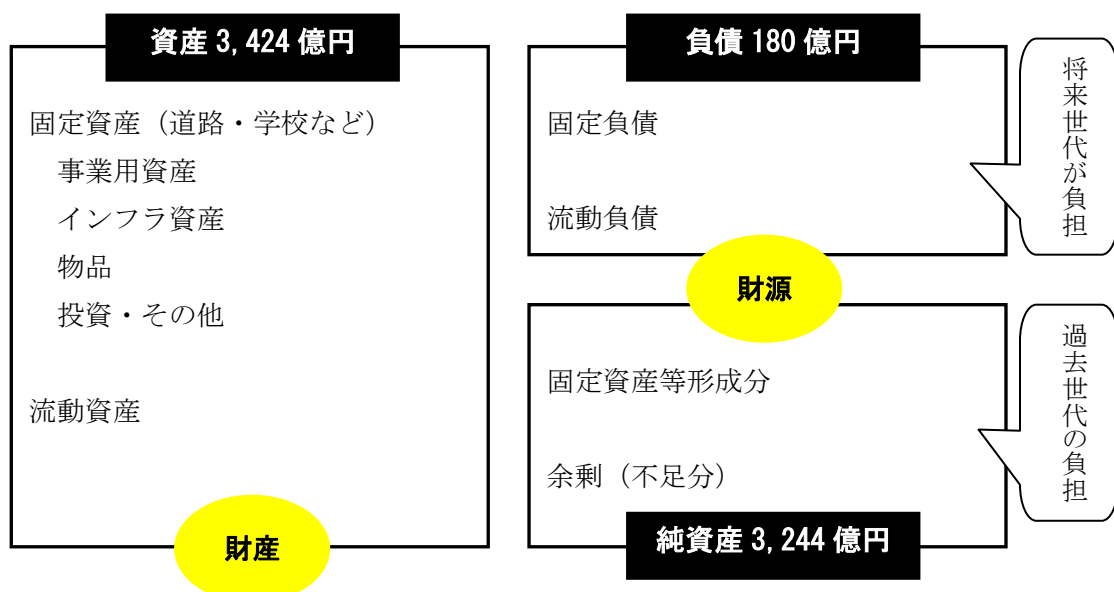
資産 3,424 億円

固定資産（道路・学校など）
事業用資産
インフラ資産
物品
投資・その他

流動資産

財産

負債 180 億円

固定負債

流動負債

将来世代が負担

財源

固定資産等形成分

余剰（不足分）

過去世代の負担

純資産 3,244 億円